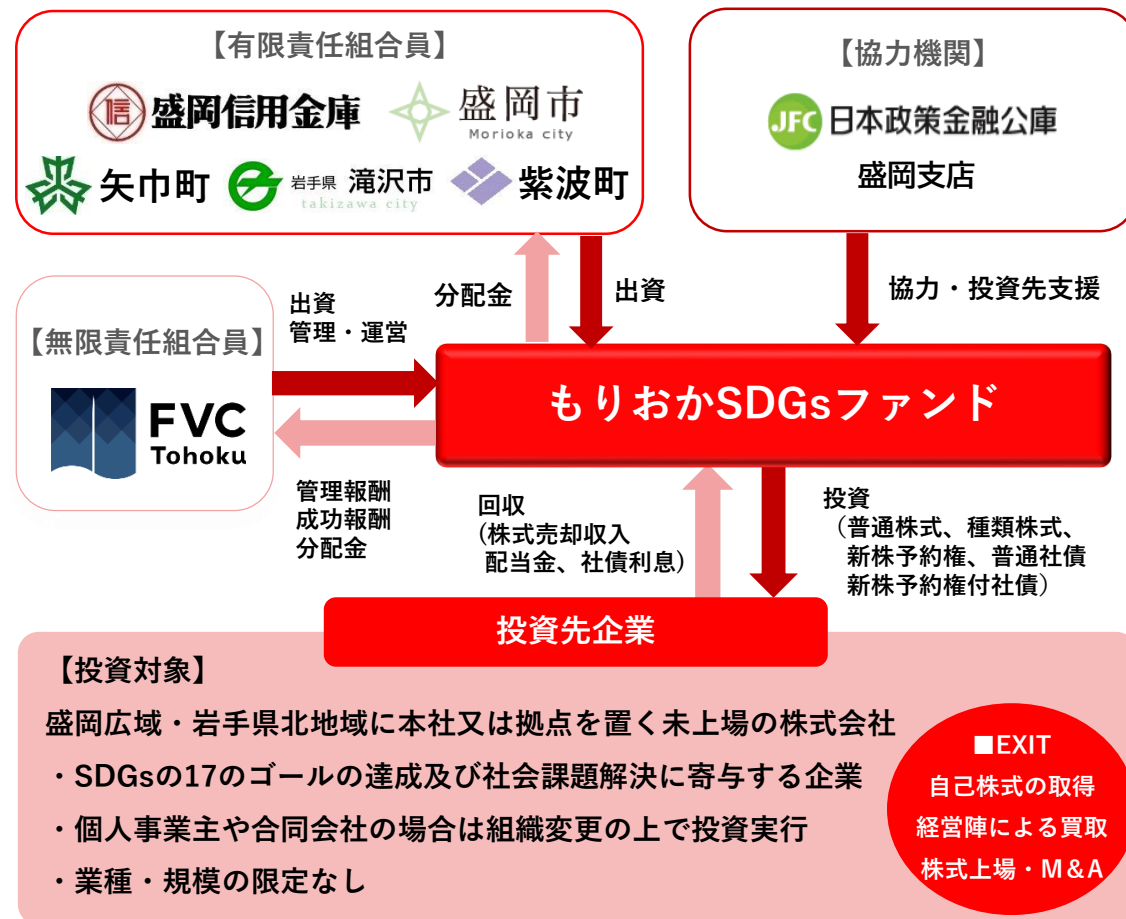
【有限責任組合員】

盛岡信用金庫

盛岡市
Morioka city

矢巾町

岩手県 滝沢市
takizawa city

紫波町

【協力機関】

JFC 日本政策金融公庫

盛岡支店

【無限責任組合員】

FVC
Tohoku

出資
管理・運営

分配金

出資

協力・投資先支援

もりおかSDGsファンド

管理報酬
成功報酬
分配金

回収
（株式売却収入
配当金、社債利息）

投資
（普通株式、種類株式、
新株予約権、普通社債
新株予約権付社債）

投資先企業

【投資対象】

盛岡広域・岩手県北地域に本社又は拠点を置く未上場の株式会社

・SDGsの17のゴールの達成及び社会課題解決に寄与する企業

・個人事業主や合同会社の場合は組織変更の上で投資実行

・業種・規模の限定なし

■EXIT
自己株式の取得
経営陣による買取
株式上場・M＆A